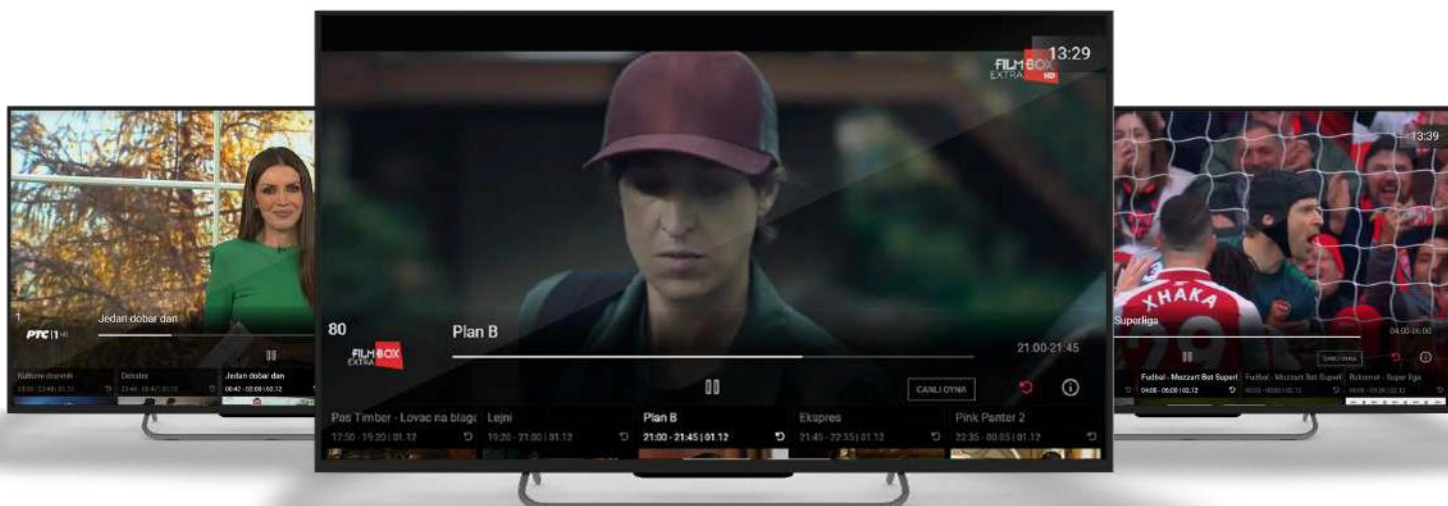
FILM BOX EXTRA HD 13:29

80

FILM BOX EXTRA

Plan B

21:00-21:45

CANLI OYNA

Pas Timber - Lovac na blago
17:50 - 19:20 | 01.12

Lejni
19:20 - 21:00 | 01.12

Plan B
21:00 - 21:45 | 01.12

Ekspres
21:45 - 22:35 | 01.12

Pink Panter 2
22:35 - 00:05 | 01.12

1
РТС 1 HD
Jedan dobar dan

Kulturni dnevnik
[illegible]

Dokaz
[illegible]

Jedan dobar dan
06:42 - 08:09 | 01.12

13:39

XHAKA

Superliga

04:00-06:00

CANLI OYNA

Fudbal - Mozzart Bet Superl
04:00 - 06:00 | 01.12

Fudbal - Mozzart Bet Superl
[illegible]

Rukomet - Super liga
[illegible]